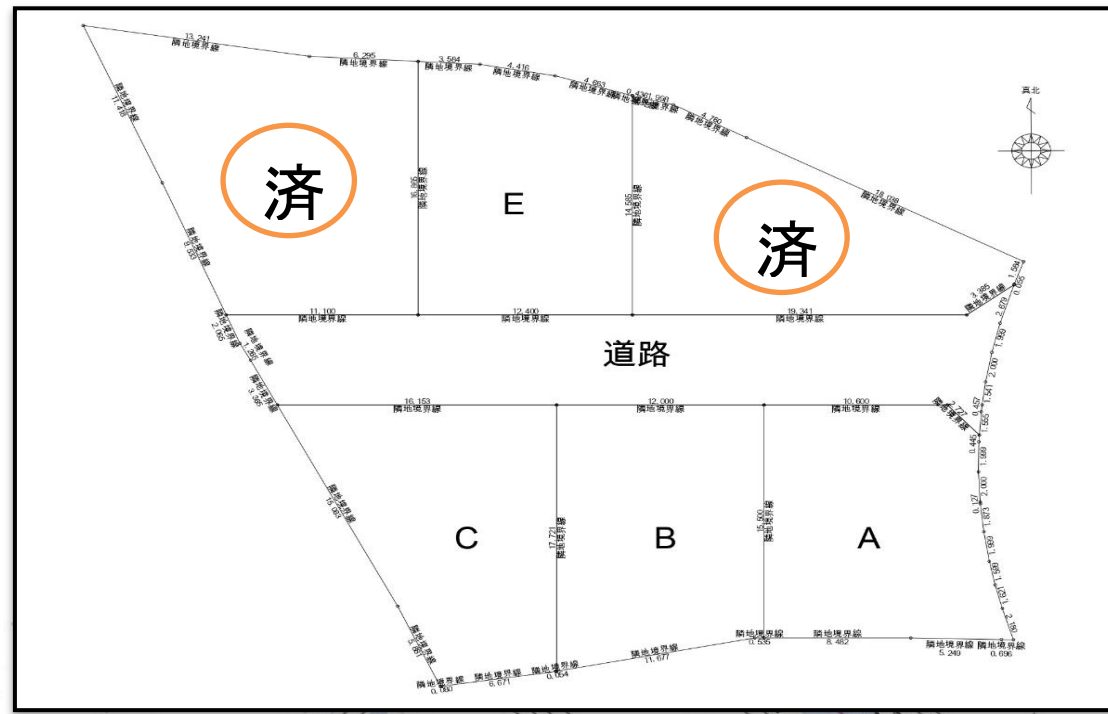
13.241
隣地境界線
6.295
隣地境界線
3.584
隣地境界線
4.416
隣地境界線
4.863
隣地境界線
0.430
1.950
隣地境界線
4.260
隣地境界線
18.038
隣地境界線

真北

隣地境界線
11.418

済

16.886
隣地境界線

E

14.595
隣地境界線

済

隣地境界線
8.233

3.385
隣地境界線
1.594
0.605

11.100
隣地境界線
12.400
隣地境界線
19.341
隣地境界線

2.065
1.356
3.395

道路

16.153
隣地境界線
12.000
隣地境界線
10.600
隣地境界線
2.771
隣地境界線

隣地境界線
13.063

C

17.721
隣地境界線

B

15.900
隣地境界線

A

2.679
1.959
2.000
1.541
0.457
1.555
0.446
1.999
2.000
0.127
1.873
1.999
1.995
1.929
2.185

隣地境界線
5.081

隣地境界線
0.860
隣地境界線
8.671
隣地境界線
0.054
隣地境界線
11.677
隣地境界線
0.535
隣地境界線
8.482
隣地境界線
5.249
隣地境界線
0.696